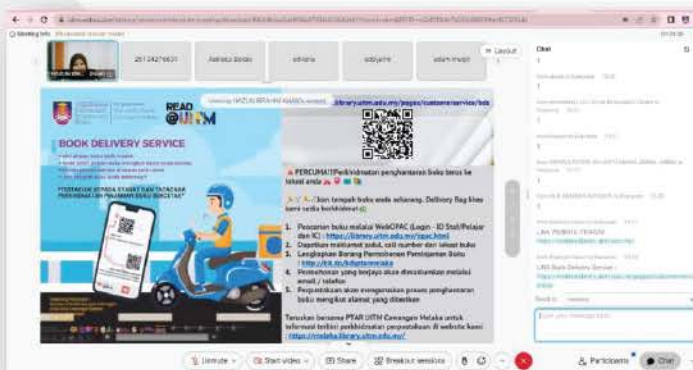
Meeting Info

25124276631

Aisheta Bolalo

adriana

aabyahe

adam muqri

Layout

Chat

READ @UiTM

library.uitm.edu.my/pages/customerservice/bds

BOOK DELIVERY SERVICE

PERCUMA!!! Perkhidmatan penghantaran buku terus ke lokasi anda

Jom tempah buku anda sekarang. Delivery Bag kini kami sedia berkhidmat

1. Pencarian buku melalui WebOPAC (Login - ID Staf/Pelajar dan IC) : https://library.uitm.edu.my/opac.html
2. Dapatkan maklumat judul, call number dan lokasi buku
3. Lengkapkan Borang Permohonan Peminjaman Buku : http://bit.ly/bdsptarmelaka
4. Permohonan yang berjaya akan dimaklumkan melalui emel / telefon
5. Perpustakaan akan menguruskan proses penghantaran buku mengikut alamat yang diberikan

Teruskan bersama PTAR UiTM Cawangan Melaka untuk informasi terkini perkhidmatan perpustakaan di website kami : https://mlaka.library.uitm.edu.my/

LINK PEMBELI TERAS!
LINK Book Delivery Service

Send to: Everyone

Unmute
Start video
Share
Breakout sessions
Participants
Chat